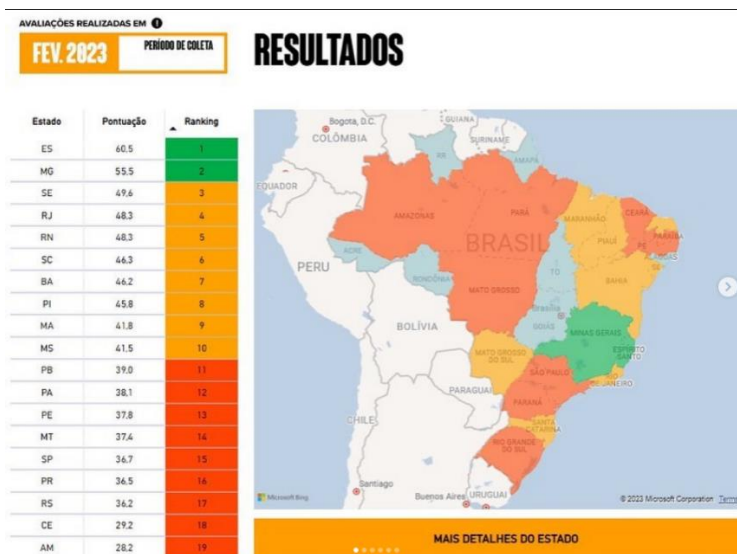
AVALIAÇÕES REALIZADAS EM

FEV. 2023

PERÍODO DE COLETA

RESULTADOS

| Estado | Pontuação | Ranking |
|---|---|---|
| ES | 60,5 | 1 |
| MG | 55,5 | 2 |
| SE | 49,6 | 3 |
| RJ | 48,3 | 4 |
| RN | 48,3 | 5 |
| SC | 46,3 | 6 |
| BA | 46,2 | 7 |
| PI | 45,8 | 8 |
| MA | 41,8 | 9 |
| MS | 41,5 | 10 |
| PB | 39,0 | 11 |
| PA | 38,1 | 12 |
| PE | 37,8 | 13 |
| MT | 37,4 | 14 |
| SP | 36,7 | 15 |
| PR | 36,5 | 16 |
| RS | 36,2 | 17 |
| CE | 29,2 | 18 |
| AM | 28,2 | 19 |

Bogota, D.C.
COLÔMBIA
GUIANA
SURINAME
RR
AMAPÁ
EQUADOR
AMAZONAS
PARÁ
MARANHÃO
CEARÁ
PARAÍBA
BRASIL
PIAUÍ
ACRE
PERU
RONDÔNIA
TO
MATO GROSSO
BAHIA
Brasília
GOIÁS
BOLÍVIA
MINAS GERAIS
ESPÍRITO SANTO
MATO GROSSO DO SUL
SÃO PAULO
JANEIRO
PARAGUAI
PARANÁ
CHILE
SANTA CATARINA
RIO GRANDE DO SUL
Santiago
Buenos Aires
URUGUAI
Microsoft Bing
© 2023 Microsoft Corporation Terms

MAIS DETALHES DO ESTADO